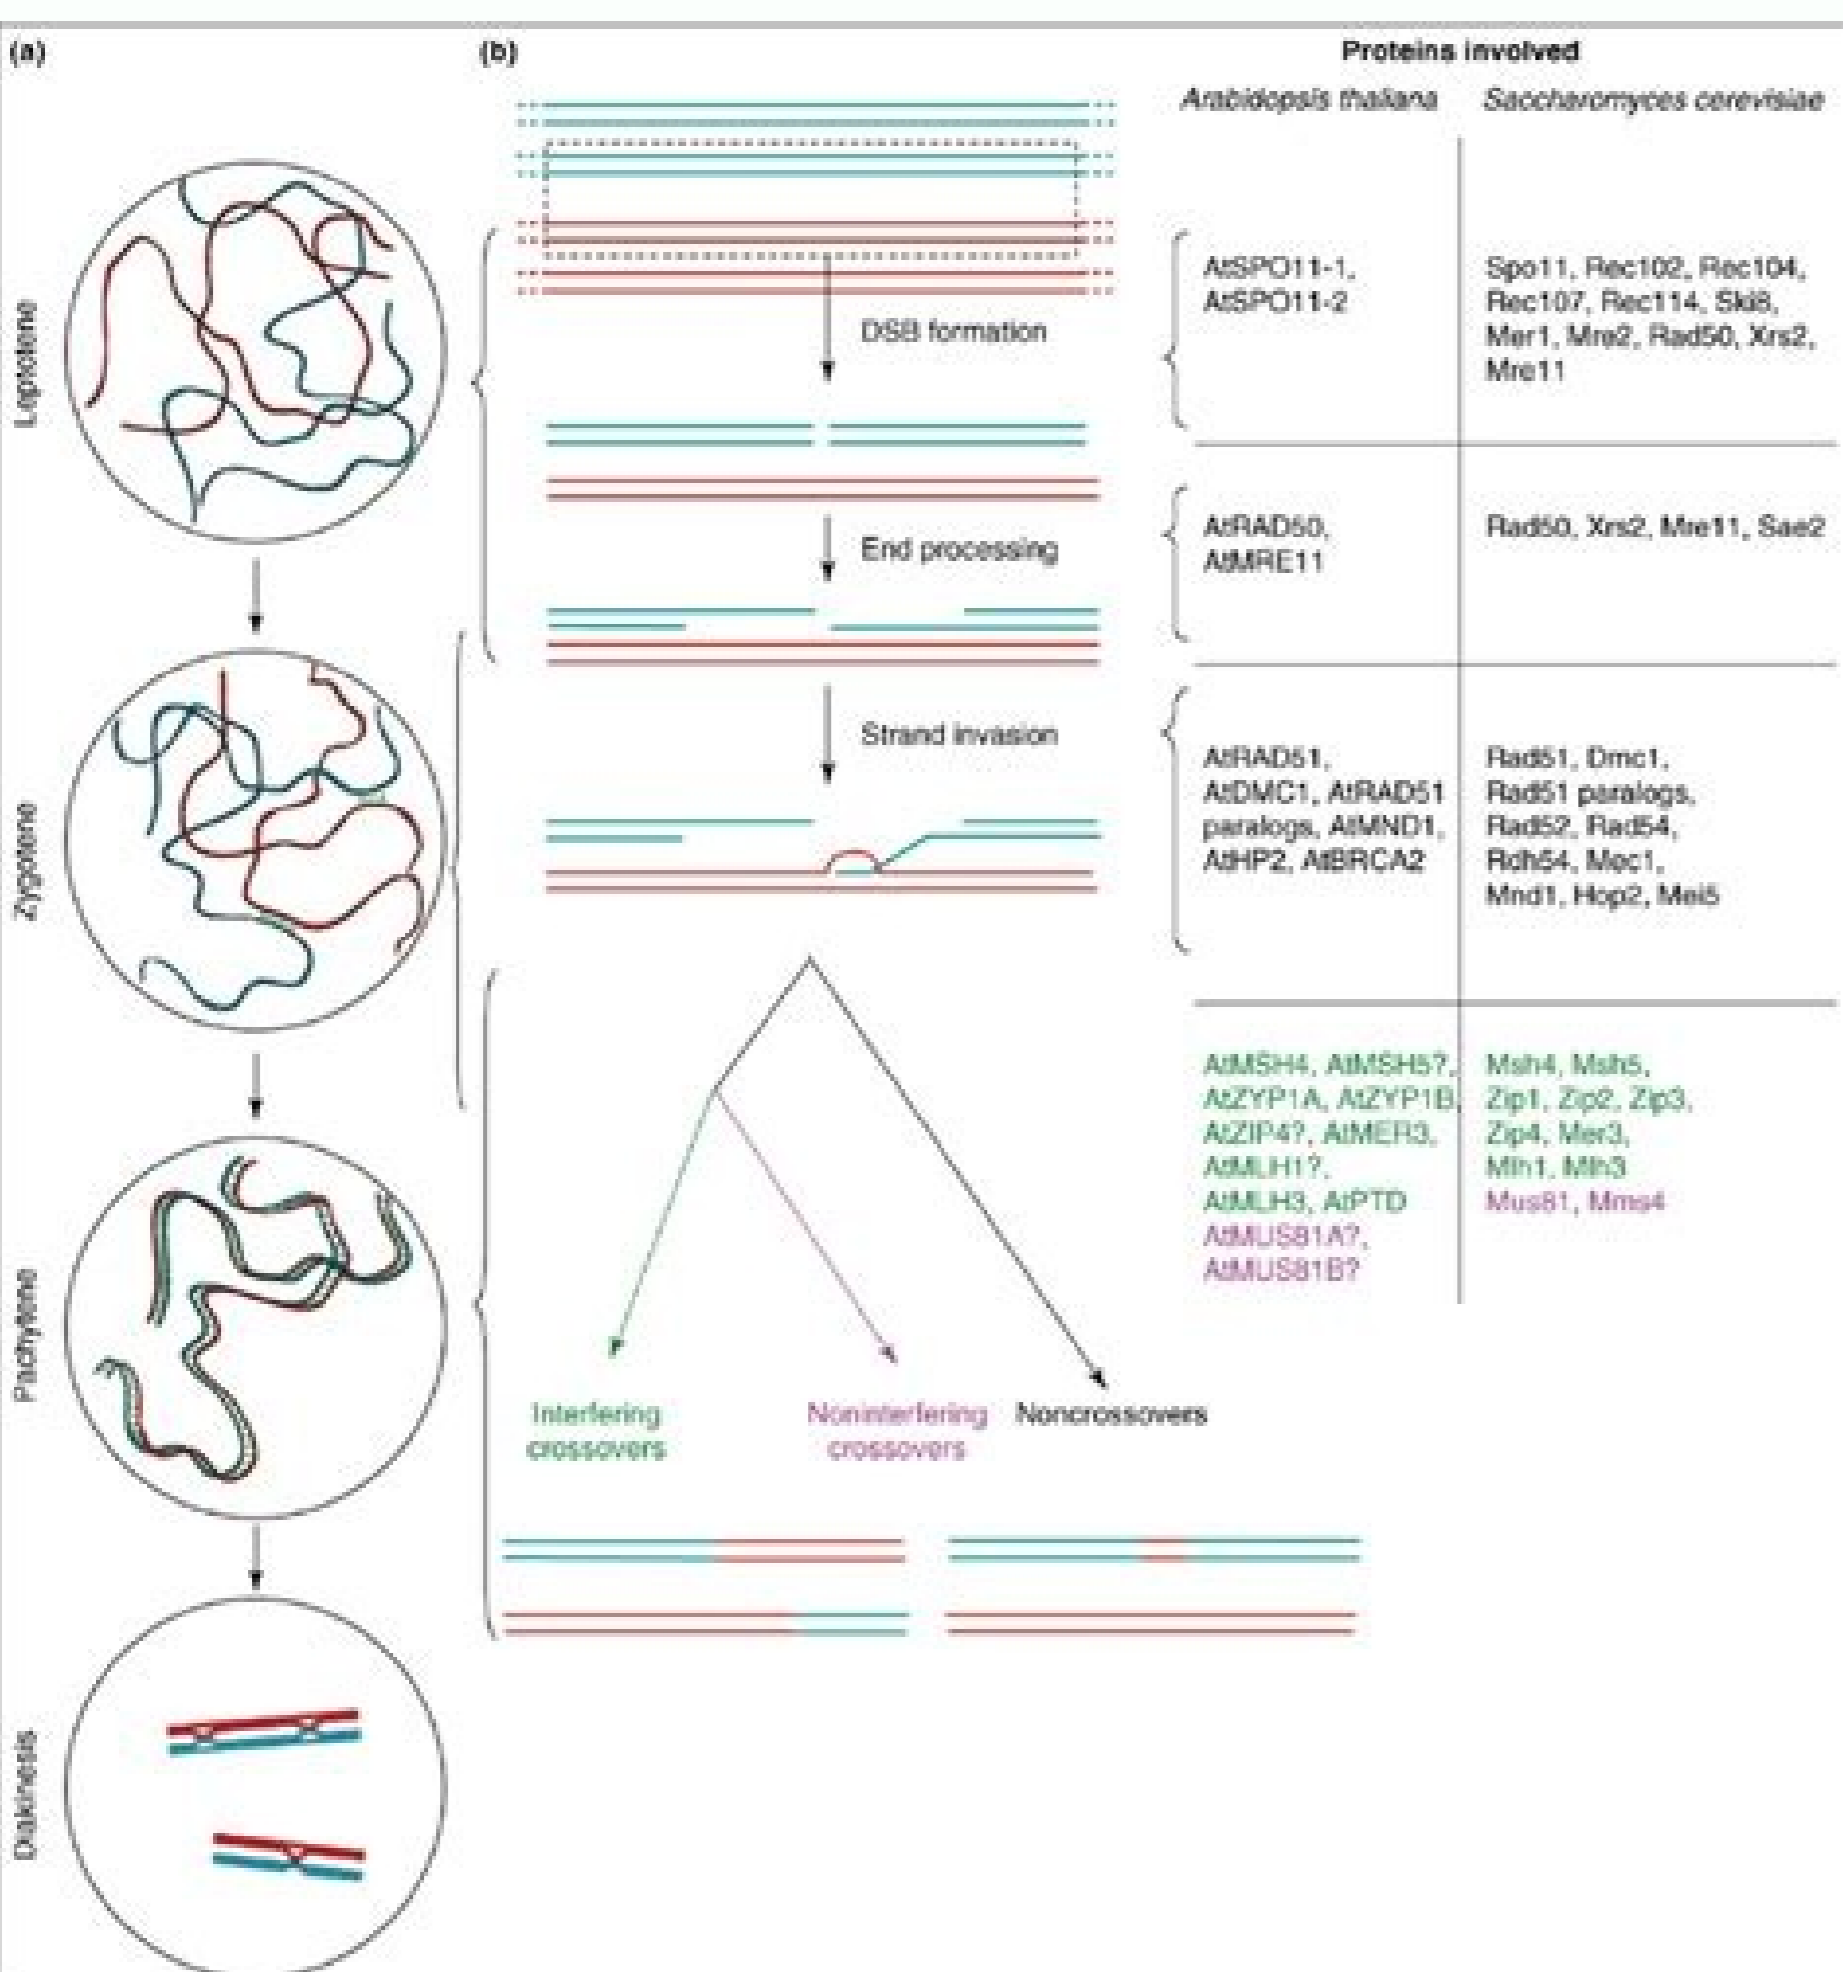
(a)

Leptotene

Zygotene

Pachytene

Diakinesis

(b)

DSB formation

End processing

Strand invasion

Interfering crossovers

Noninterfering crossovers

Noncrossovers

Proteins involved

| Arabidopsis thaliana | Saccharomyces cerevisiae |
|---|---|
| AtSPO11-1, AtSPO11-2 | Spo11, Rec102, Rec104, Rec107, Rec114, Ski8, Mer1, Mre2, Rad50, Xrs2, Mre11 |
| AtRAD50, AtMRE11 | Rad50, Xrs2, Mre11, Sae2 |
| AtRAD51, AtDMC1, AtRAD51 paralogs, AtMND1, AtHP2, AtBRCA2 | Rad51, Dmc1, Rad51 paralogs, Rad52, Rad54, Rdh54, Mec1, Mnd1, Hop2, Mei5 |
| AtMSH4, AtMSH5?, AtZYP1A, AtZYP1B, AtZIP4?, AtMER3, AtMLH1?, AtMLH3, AtPTD AtMUS81A?, AtMUS81B? | Msh4, Msh5, Zip1, Zip2, Zip3, Zip4, Mer3, Mlh1, Mlh3 Mus81, Mms4 |